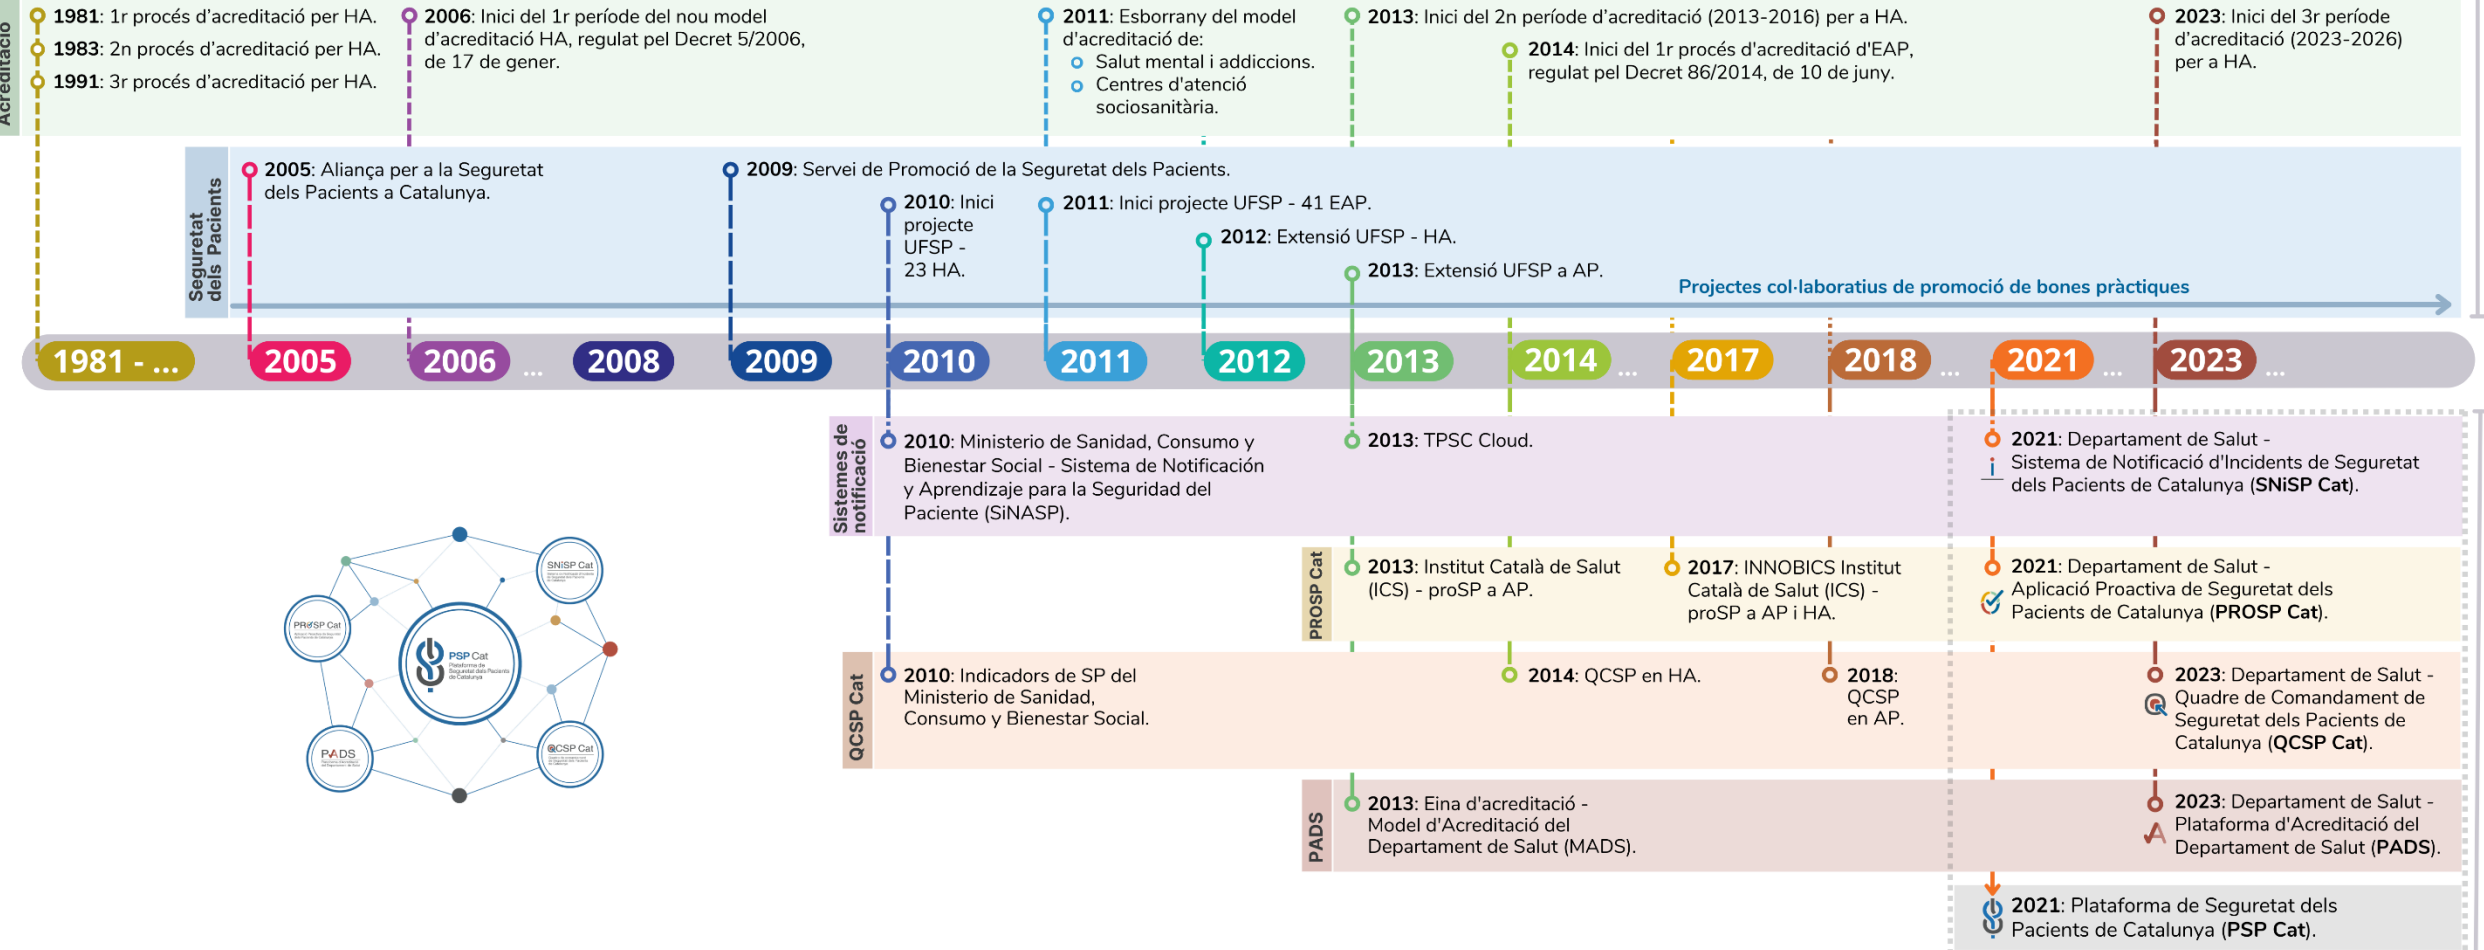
Acreditació

1981: 1r procés d'acreditació per HA.
1983: 2n procés d'acreditació per HA.
1991: 3r procés d'acreditació per HA.

2006: Inici del 1r període del nou model d'acreditació HA, regulat pel Decret 5/2006, de 17 de gener.

2011: Esborrany del model d'acreditació de:
Salut mental i addiccions.
Centres d'atenció sociosanitària.

2013: Inici del 2n període d'acreditació (2013-2016) per a HA.

2014: Inici del 1r procés d'acreditació d'EAP, regulat pel Decret 86/2014, de 10 de juny.

2023: Inici del 3r període d'acreditació (2023-2026) per a HA.

Seguretat dels Pacients

2005: Aliança per a la Seguretat dels Pacients a Catalunya.

2009: Servei de Promoció de la Seguretat dels Pacients.

2010: Inici projecte UFSP - 23 HA.

2011: Inici projecte UFSP - 41 EAP.

2012: Extensió UFSP - HA.

2013: Extensió UFSP a AP.

Projectes col·laboratius de promoció de bones pràctiques

1981 - ... 2005 2006 ... 2008 2009 2010 2011 2012 2013 2014 ... 2017 2018 ... 2021 ... 2023 ...

Sistemes de notificació

2010: Ministerio de Sanidad, Consumo y Bienestar Social - Sistema de Notificación y Aprendizaje para la Seguridad del Paciente (SiNASP).

2013: TPSC Cloud.

2021: Departament de Salut - Sistema de Notificació d'Incidents de Seguretat dels Pacients de Catalunya (SNiSP Cat).

PROSP Cat

2013: Institut Català de Salut (ICS) - proSP a AP.

2017: INNOBICS Institut Català de Salut (ICS) - proSP a AP i HA.

2021: Departament de Salut - Aplicació Proactiva de Seguretat dels Pacients de Catalunya (PROSP Cat).

QCSP Cat

2010: Indicadors de SP del Ministerio de Sanidad, Consumo y Bienestar Social.

2014: QCSP en HA.

2018: QCSP en AP.

2023: Departament de Salut - Quadre de Comandament de Seguretat dels Pacients de Catalunya (QCSP Cat).

PADS

2013: Eina d'acreditació - Model d'Acreditació del Departament de Salut (MADS).

2023: Departament de Salut - Plataforma d'Acreditació del Departament de Salut (PADS).

2021: Plataforma de Seguretat dels Pacients de Catalunya (PSP Cat).

SNISP Cat
PROSP Cat
PSP Cat
PADS
QCSP Cat